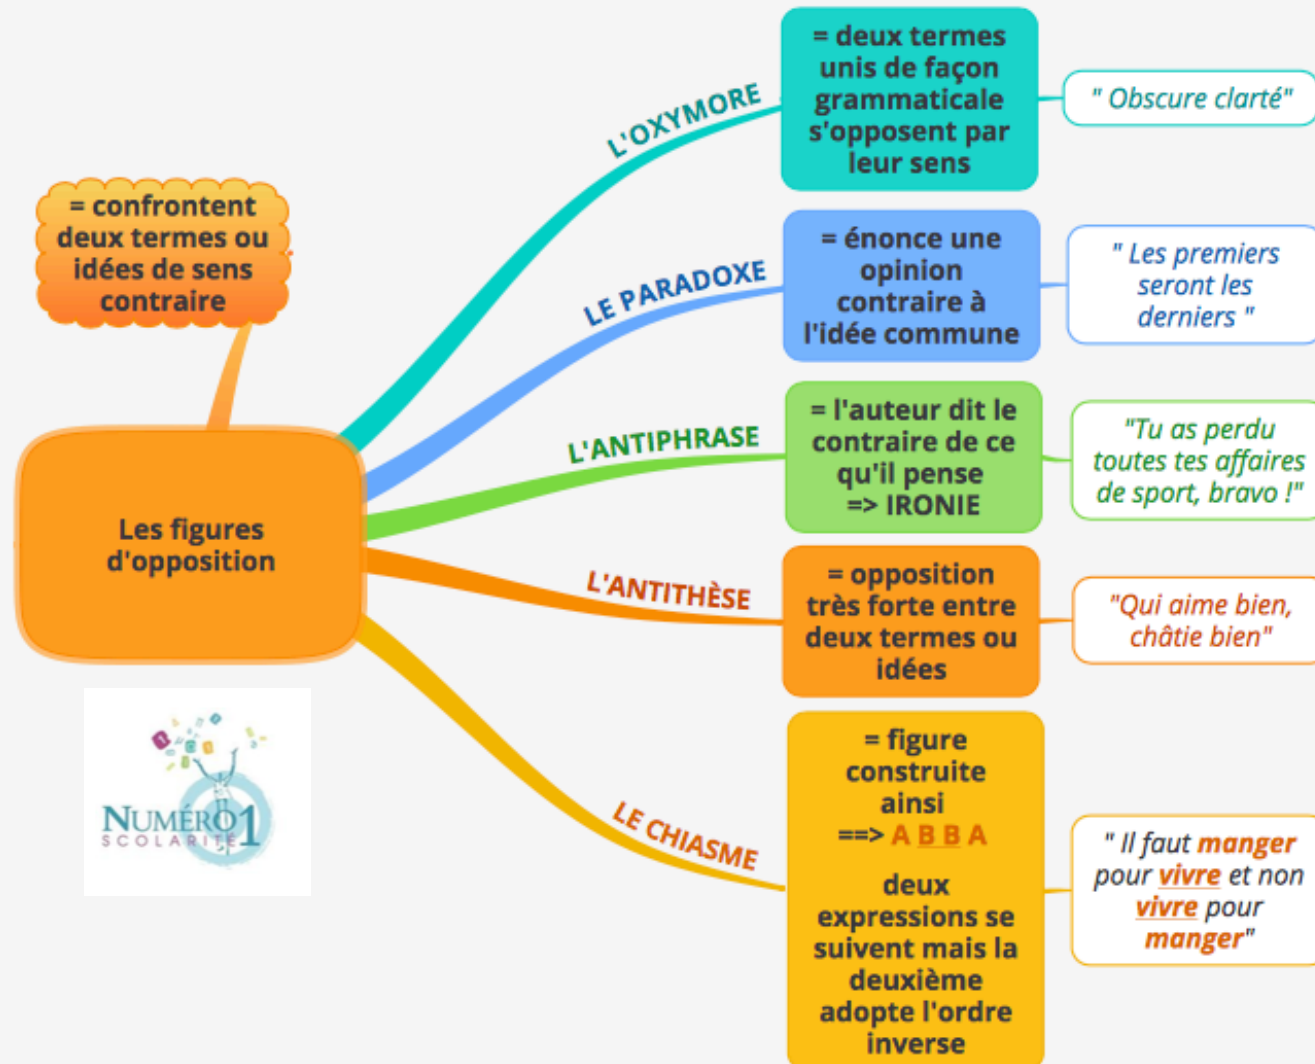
Les figures d'opposition

= confrontent deux termes ou idées de sens contraire

L'OXYMORE

= deux termes unis de façon grammaticale s'opposent par leur sens

" Obscure clarté"

LE PARADOXE

= énonce une opinion contraire à l'idée commune

" Les premiers seront les derniers "

L'ANTIPHRASE

= l'auteur dit le contraire de ce qu'il pense => IRONIE

"Tu as perdu toutes tes affaires de sport, bravo !"

L'ANTITHÈSE

= opposition très forte entre deux termes ou idées

"Qui aime bien, châtie bien"

LE CHIASME

= figure construite ainsi ==> A B B A

deux expressions se suivent mais la deuxième adopte l'ordre inverse

" Il faut manger pour vivre et non vivre pour manger"

NUMÉRO 1 SCOLARITÉ